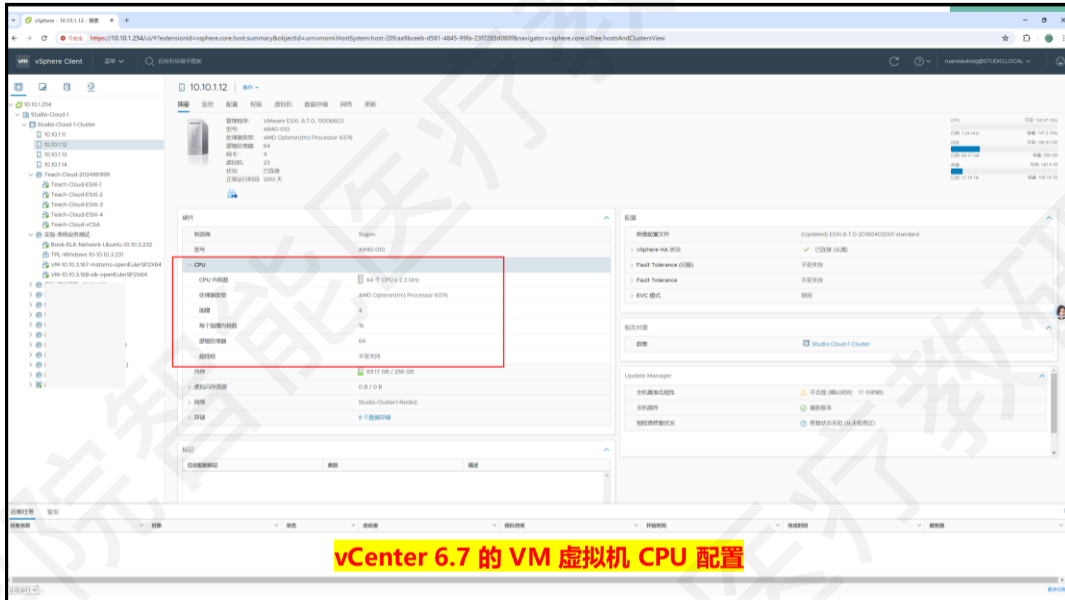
vSphere - 10.10.1.12 - 摘要

不安全 https://10.10.1.254/ui/#?extensionId=vsphere.core.host.summary&objectId=urn:vmomi:HostSystem:host-209:aa9bceeb-d581-4845-99fa-23f7285d080f&navigator=vsphere.core.viTree.hostsAndClustersView

vm vSphere Client 菜单 在所有环境中搜索

ruansaidong@STUDIO.LOCAL

10.10.1.254
Studio-Cloud-1
Studio-Cloud-1-Cluster
10.10.1.11
10.10.1.12
10.10.1.13
10.10.1.14
Teach-Cloud-2024181999
Teach-Cloud-ESXi-1
Teach-Cloud-ESXi-2
Teach-Cloud-ESXi-3
Teach-Cloud-ESXi-4
Teach-Cloud-vCSA
实验-系统业务测试
Book-ELK-Network-Ubuntu-10.10.3.232
TPL-Windows-10-10.10.3.231
VM-10.10.3.167-mitamo-openEuler SP2X64
VM-10.10.3.168-elk-openEuler SP2X64

10.10.1.12 操作

摘要 监控 配置 权限 虚拟机 数据存储 网络 更新

管理程序: VMware ESXi, 6.7.0, 13006603
型号: A840-G10
处理器类型: AMD Opteron(tm) Processor 6376
逻辑处理器: 64
网卡: 4
虚拟机: 23
状况: 已连接
正常运行时间: 1293 天

硬件

| 制造商 | Sugon |
|---|---|
| 型号 | A840-G10 |
| CPU | |
| CPU 内核数 | 64 个 CPU x 2.3 GHz |
| 处理器类型 | AMD Opteron(tm) Processor 6376 |
| 插槽 | 4 |
| 每个插槽内核数 | 16 |
| 逻辑处理器 | 64 |
| 超线程 | 不受支持 |
| 内存 | 69.17 GB / 256 GB |
| 虚拟闪存资源 | 0 B / 0 B |
| 网络 | Studio-Cluster1-Node2 |
| 存储 | 6 个数据存储 |

配置

| 映像配置文件 | (Updated) ESXi-6.7.0-20190402001-standard |
|---|---|
| vSphere HA 状况 | 已连接 (从属) |
| Fault Tolerance (旧版) | 不受支持 |
| Fault Tolerance | 不受支持 |
| EVC 模式 | 禁用 |

相关对象
群集 Studio-Cloud-1-Cluster

Update Manager
主机基准合规性 不合规 (最近检查: 17 小时前)
主机修补 最新版本
预检查修复状况 修复状况未知 (从未预检查)

标记
已分配的标记 类别 描述

近期任务 警报
任务名称 对象 状态 启动者 排队时间 开始时间 完成时间 服务器

vCenter 6.7 的 VM 虚拟机 CPU 配置